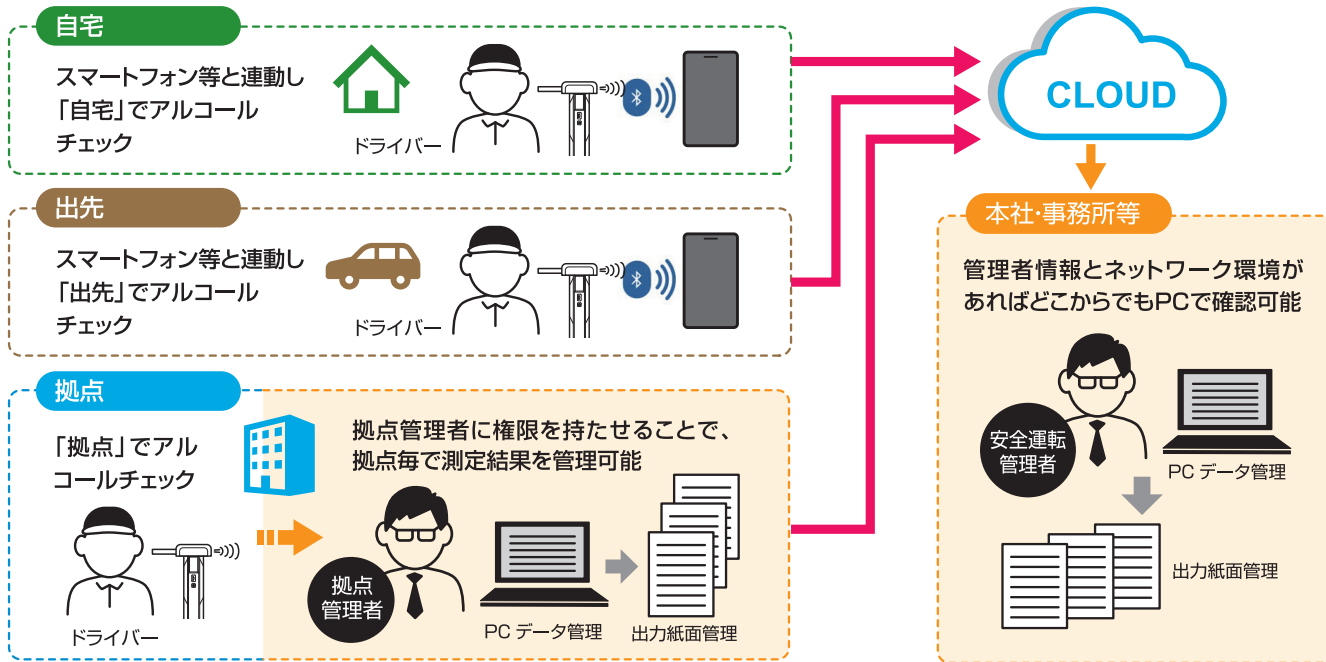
自宅

スマートフォン等と連動し「自宅」でアルコールチェック

ドライバー

出先

スマートフォン等と連動し「出先」でアルコールチェック

ドライバー

拠点

「拠点」でアルコールチェック

ドライバー

拠点管理者に権限を持たせることで、拠点毎で測定結果を管理可能

拠点管理者

PC データ管理

出力紙面管理

CLOUD

本社・事務所等

管理者情報とネットワーク環境があればどこからでもPCで確認可能

安全運転管理者

PC データ管理

出力紙面管理